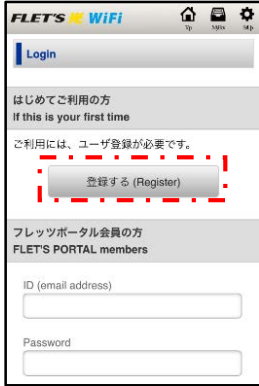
FLET'S WiFi

Tp Mylts Stp

Login

はじめてご利用の方
If this is your first time

ご利用には、ユーザ登録が必要です。

登録する (Register)

フレッツポータル会員の方
FLET'S PORTAL members

ID (email address)

Password